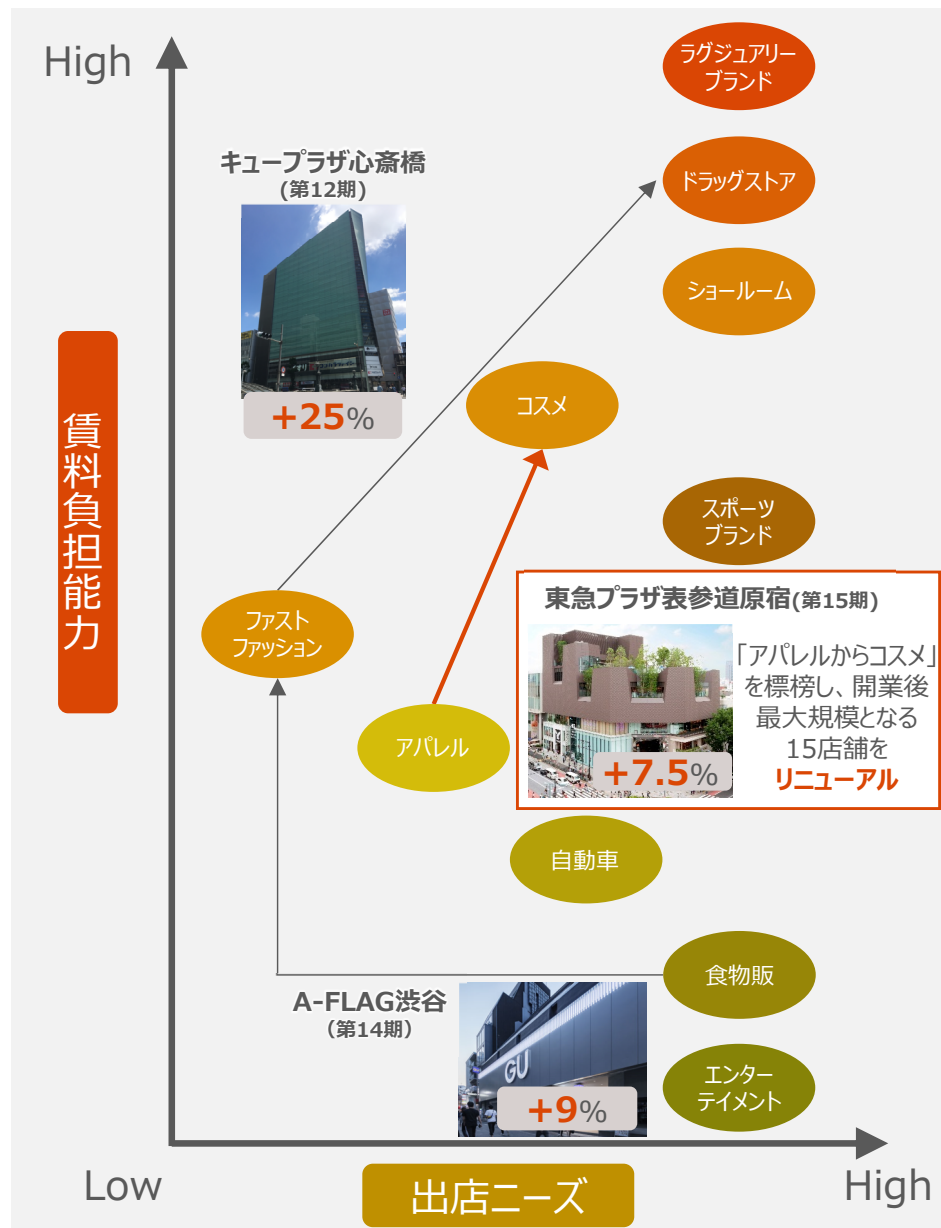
High

賃料負担能力

キュープラザ心斎橋
(第12期)

+25%

ラグジュアリーブランド

ドラッグストア

ショールーム

コスメ

スポーツブランド

ファストファッション

東急プラザ表参道原宿(第15期)

+7.5%

「アパレルからコスメ」を標榜し、開業後最大規模となる15店舗をリニューアル

アパレル

自動車

食物販

A-FLAG渋谷
(第14期)

GU

+9%

エンターテイメント

Low

出店ニーズ

High